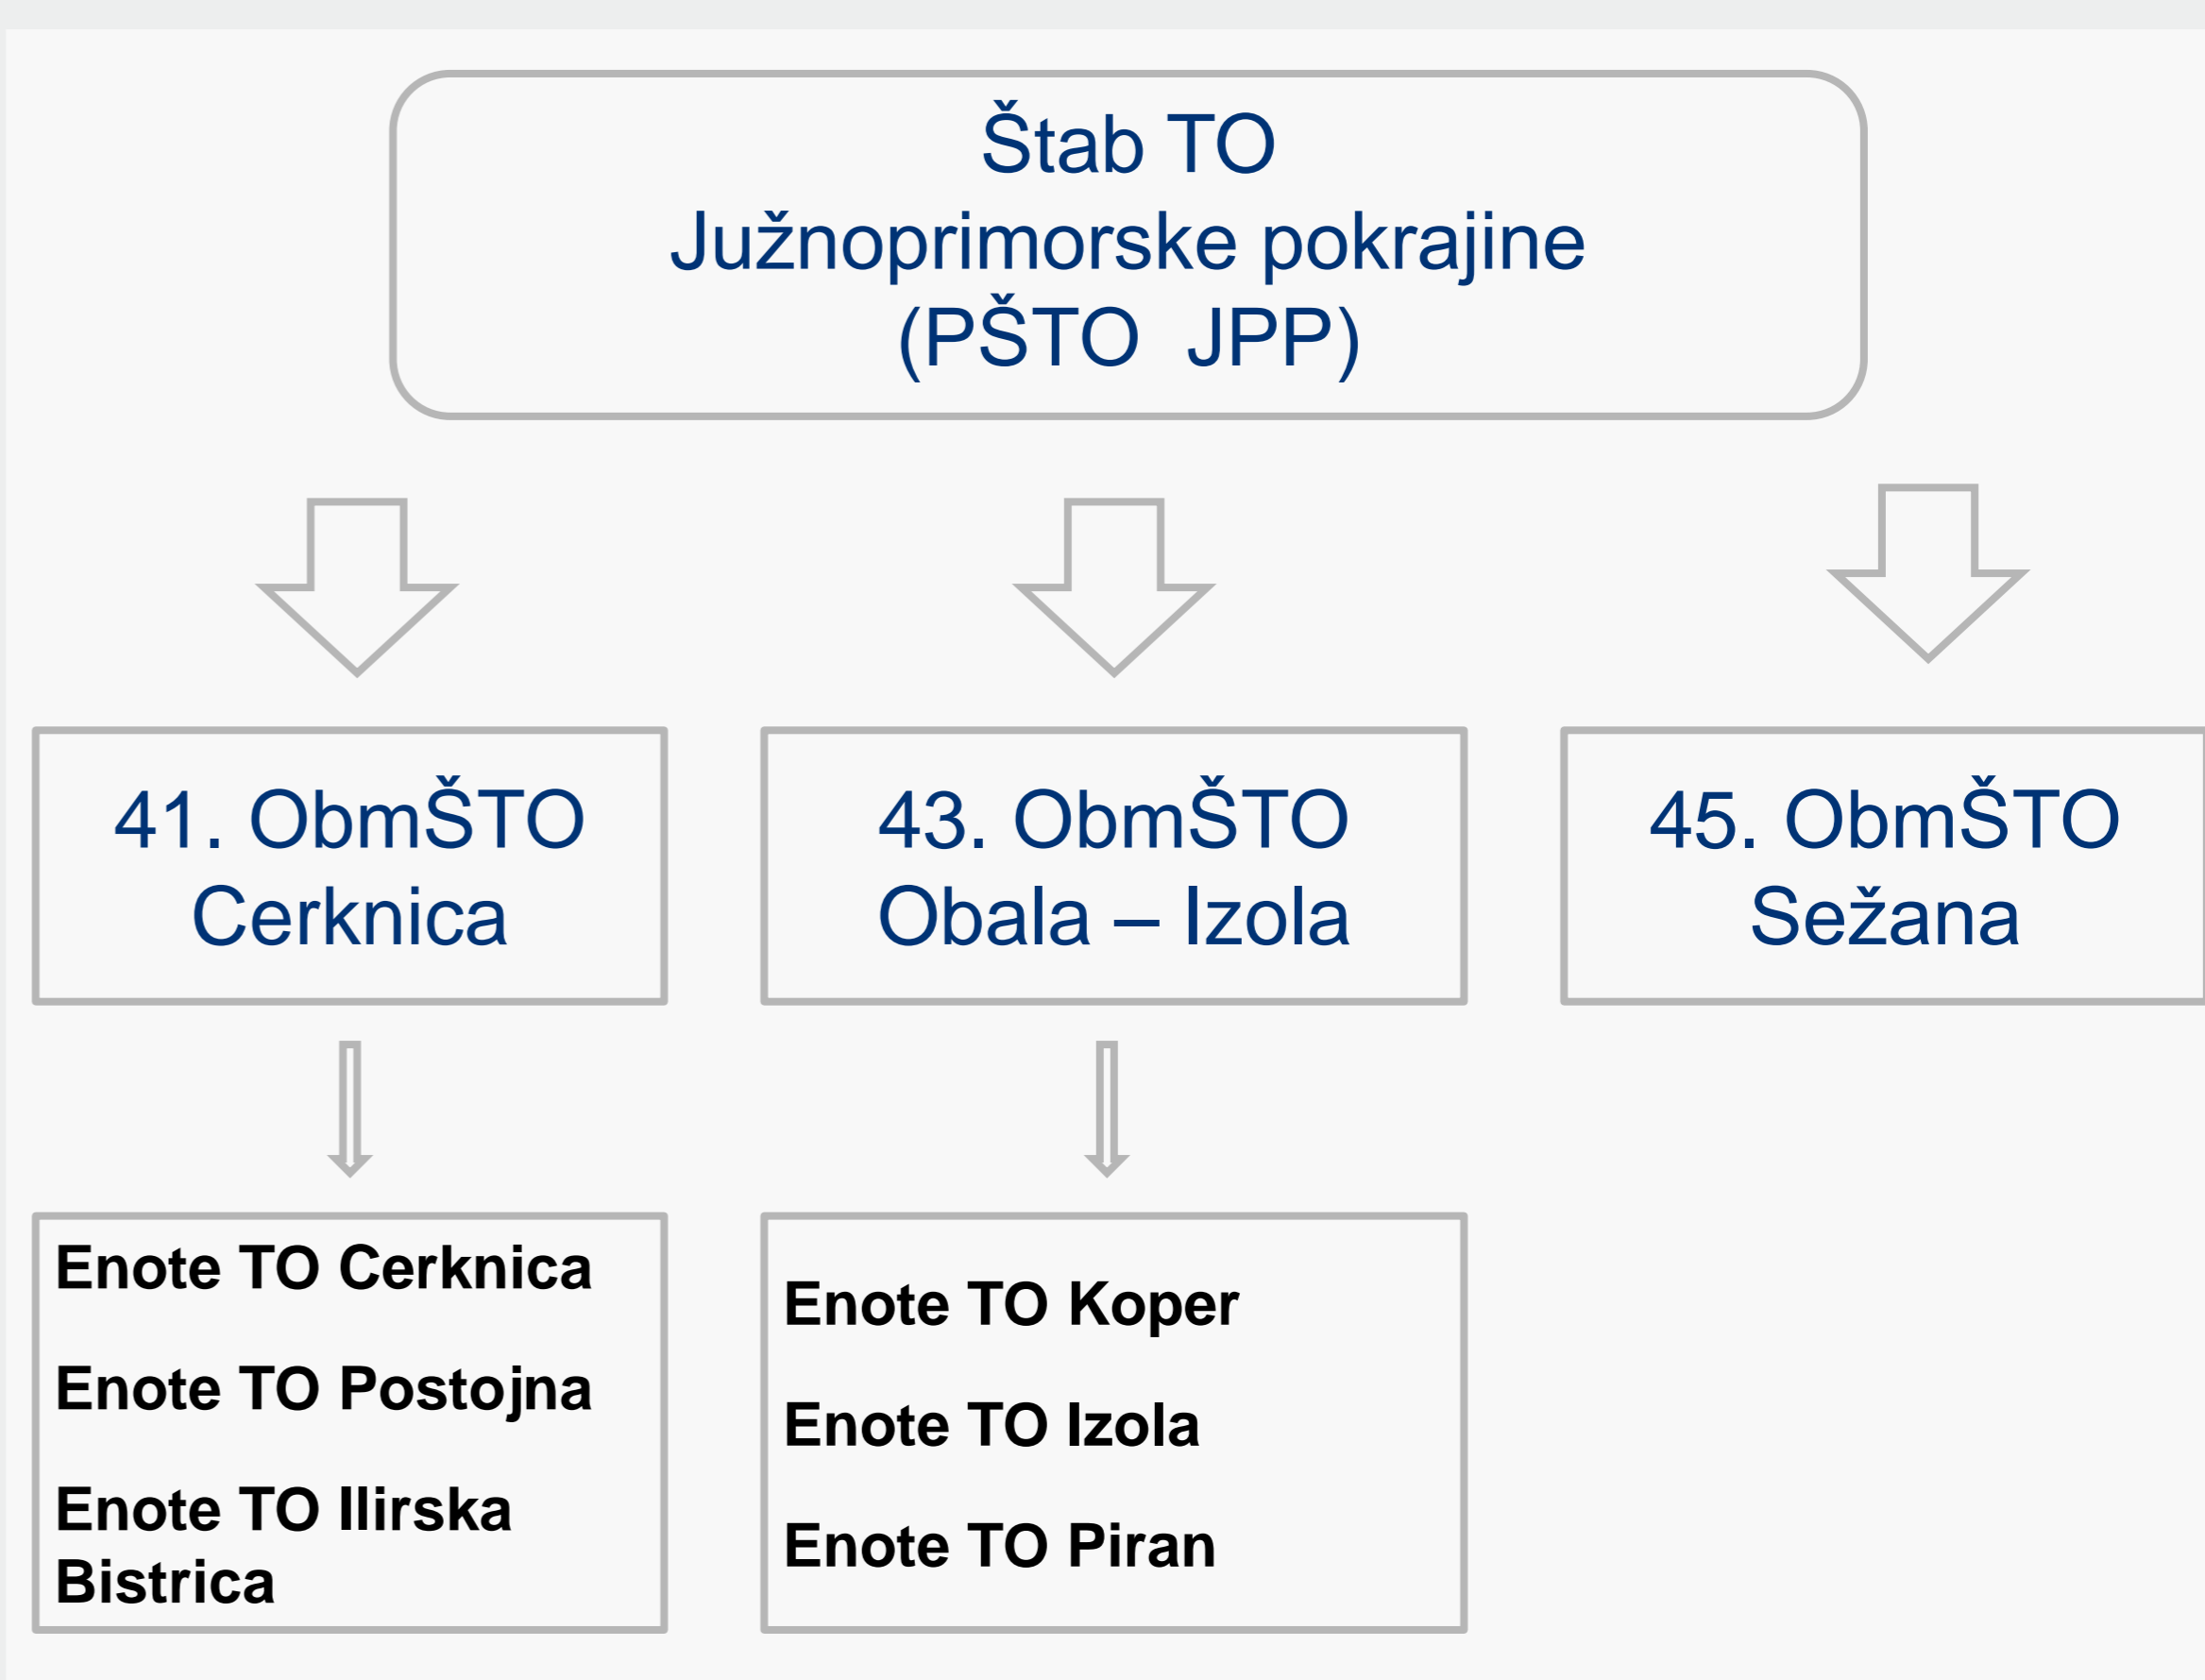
Štab TO
Južnoprimorske pokrajine
(PŠTO JPP)

41. ObmŠTO
Cerknica

43. ObmŠTO
Obala – Izola

45. ObmŠTO
Sežana

Enote TO Cerknica

Enote TO Postojna

Enote TO Ilirska Bistrica

Enote TO Koper

Enote TO Izola

Enote TO Piran